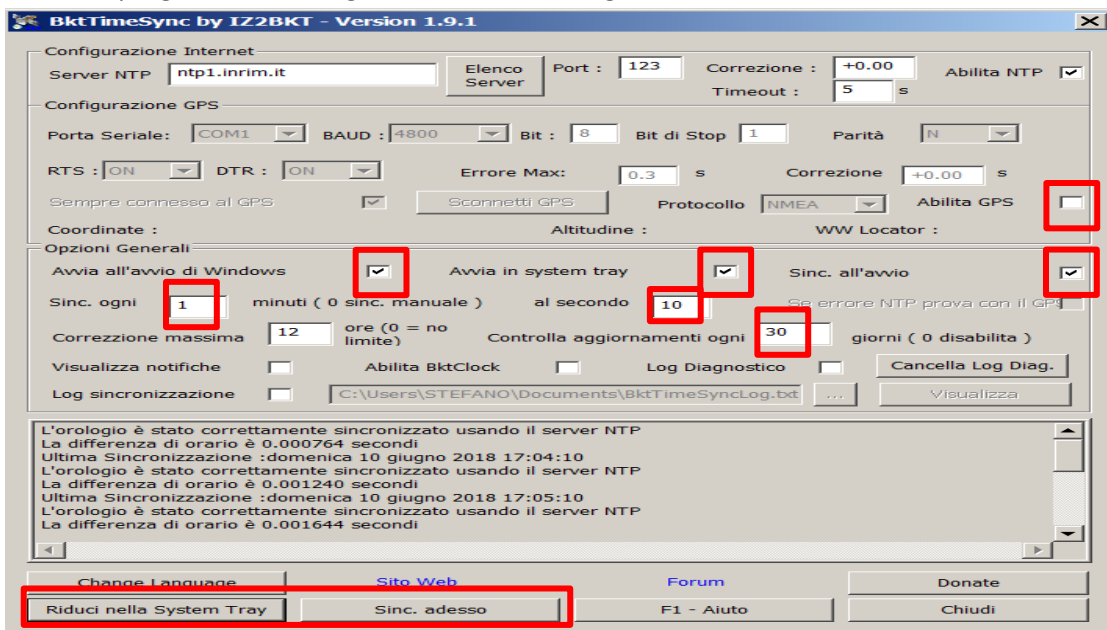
BktTimeSync by IZ2BKT - Version 1.9.1

Configurazione Internet
Server NTP ntp1.inrim.it
Elenco Server
Port : 123
Correzione : +0.00
Timeout : 5 s
Abilita NTP

Configurazione GPS
Porta Seriale: COM1
BAUD : 4800
Bit : 8
Bit di Stop 1
Parità N
RTS : ON
DTR : ON
Errore Max: 0.3 s
Correzione +0.00 s
Sempre connesso al GPS
Sconnetti GPS
Protocollo NMEA
Abilita GPS
Coordinate :
Altitudine :
WW Locator :

Opzioni Generali
Avvia all'avvio di Windows
Avvia in system tray
Sinc. all'avvio
Sinc. ogni 1 minuti ( 0 sinc. manuale )
al secondo 10
Se errore NTP prova con il GPS
Correzzione massima 12 ore (0 = no limite)
Controlla aggiornamenti ogni 30 giorni ( 0 disabilita )
Visualizza notifiche
Abilita BktClock
Log Diagnostico
Cancella Log Diag.
Log sincronizzazione
C:\Users\STEFANO\Documents\BktTimeSyncLog.txt
...
Visualizza

L'orologio è stato correttamente sincronizzato usando il server NTP
La differenza di orario è 0.000764 secondi
Ultima Sincronizzazione :domenica 10 giugno 2018 17:04:10
L'orologio è stato correttamente sincronizzato usando il server NTP
La differenza di orario è 0.001240 secondi
Ultima Sincronizzazione :domenica 10 giugno 2018 17:05:10
L'orologio è stato correttamente sincronizzato usando il server NTP
La differenza di orario è 0.001644 secondi

Change Language
Sito Web
Forum
Donate
Riduci nella System Tray
Sinc. adesso
F1 - Aiuto
Chiudi